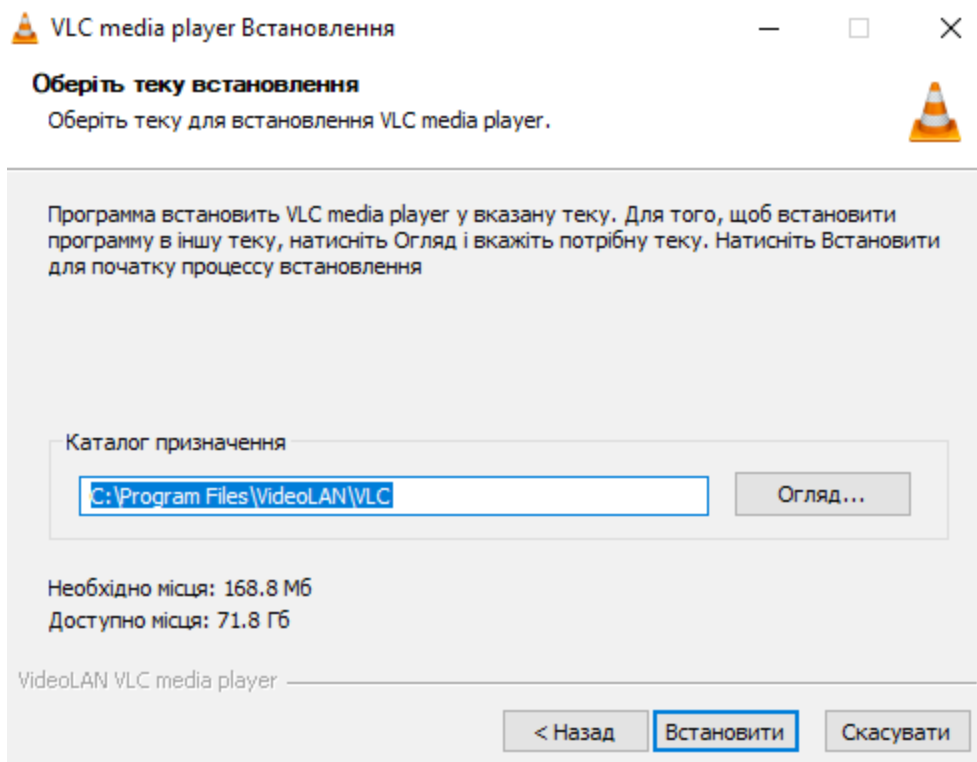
VLC media player Встановлення

Оберіть теку встановлення

Оберіть теку для встановлення VLC media player.

Программа встановить VLC media player у вказану теку. Для того, щоб встановити программу в іншу теку, натисніть Огляд і вкажіть потрібну теку. Натисніть Встановити для початку процессу встановлення

Каталог призначення

C:\Program Files\VideoLAN\VLC

Огляд...

Необхідно місця: 168.8 Мб

Доступно місця: 71.8 Гб

VideoLAN VLC media player

< Назад

Встановити

Скасувати